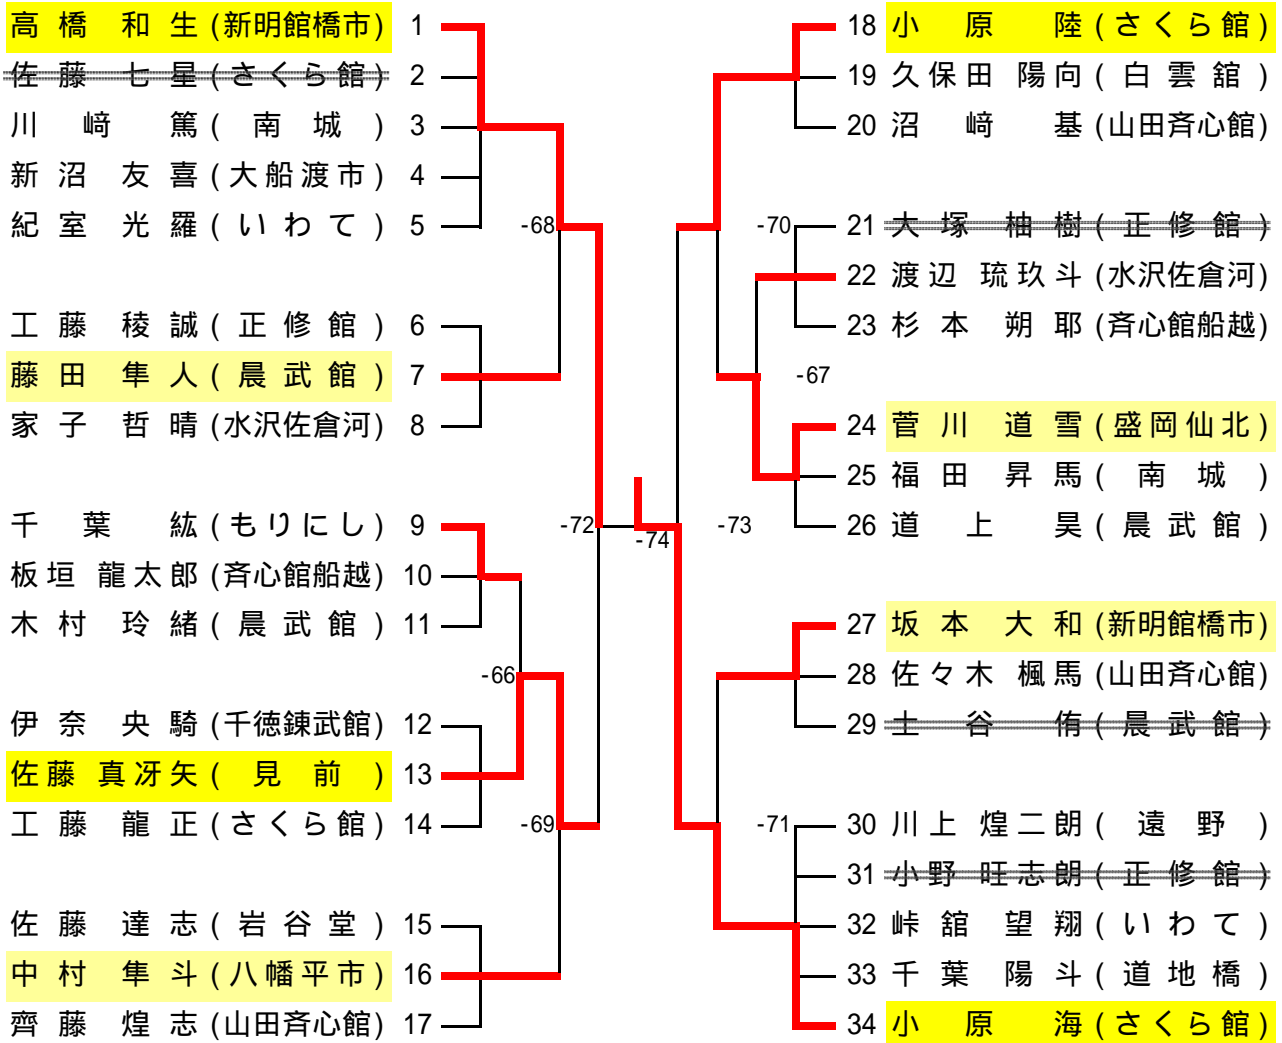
高橋　和生(新明館橋市) 1
佐藤　七星(さくら館) 2
川　崎　篤(　南　城　) 3
新沼　友喜(大船渡市) 4
紀室　光羅(いわて) 5
工藤　稜誠(正修館) 6
藤田　隼人(晨武館) 7
家子　哲晴(水沢佐倉河) 8
千　葉　紘(もりにし) 9
板垣　龍太郎(斉心館船越) 10
木村　玲緒(晨武館) 11
伊奈　央騎(千徳錬武館) 12
佐藤　真冴矢(　見　前　) 13
工藤　龍正(さくら館) 14
佐藤　達志(岩谷堂) 15
中村　隼斗(八幡平市) 16
齊藤　煌志(山田斉心館) 17

-68
-66
-69
-72
-74
-73
-70
-67
-71

18 小　原　陸(さくら館)
19 久保田　陽向(白雲舘)
20 沼　崎　基(山田斉心館)
21 大塚　柚樹(正修館)
22 渡辺　琉玖斗(水沢佐倉河)
23 杉本　朔耶(斉心館船越)
24 菅川　道雪(盛岡仙北)
25 福田　昇馬(　南　城　)
26 道　上　昊(晨武館)
27 坂本　大和(新明館橋市)
28 佐々木　楓馬(山田斉心館)
29 土　谷　侑(晨武館)
30 川上　煌二朗(　遠　野　)
31 小野　旺志朗(正修館)
32 峠舘　望翔(いわて)
33 千葉　陽斗(道地橋)
34 小　原　海(さくら館)